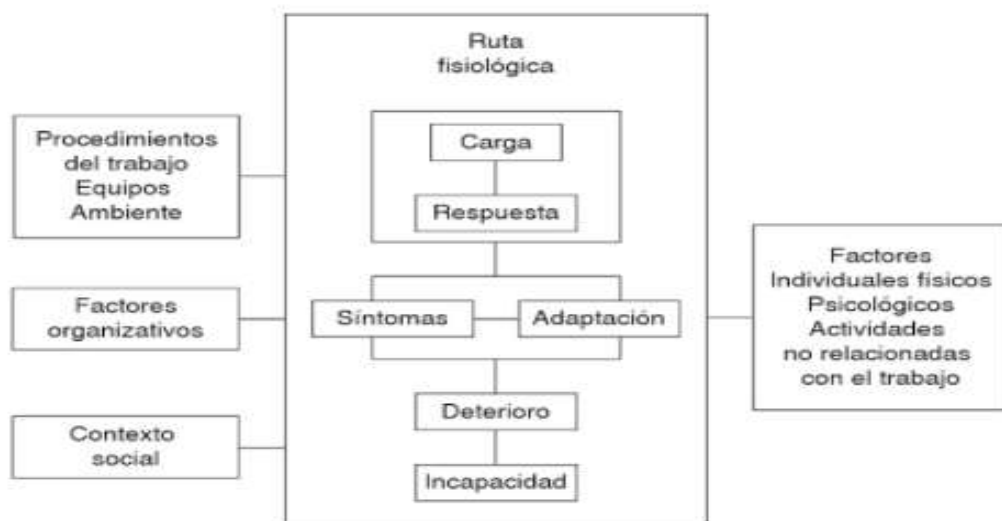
Procedimientos del trabajo
Equipos
Ambiente

Factores organizativos

Contexto social

Ruta fisiológica

Carga

Respuesta

Síntomas

Adaptación

Deterioro

Incapacidad

Factores
Individuales físicos
Psicológicos
Actividades no relacionadas con el trabajo